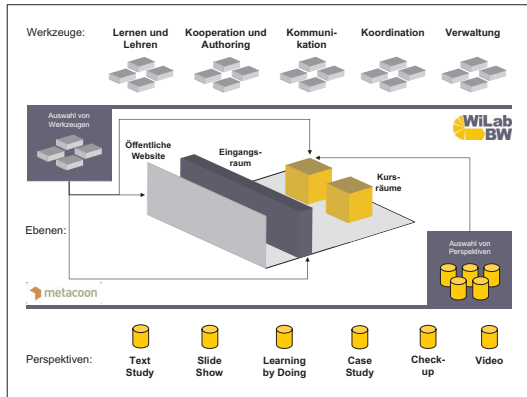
Werkzeuge:

Lernen und Lehren

Kooperation und Authoring

Kommunikation

Koordination

Verwaltung

Auswahl von Werkzeugen

WiLab BW

Öffentliche Website

Eingangsraum

Kursräume

Ebenen:

Auswahl von Perspektiven

metacoon

Perspektiven:

Text Study

Slide Show

Learning by Doing

Case Study

Check-up

Video